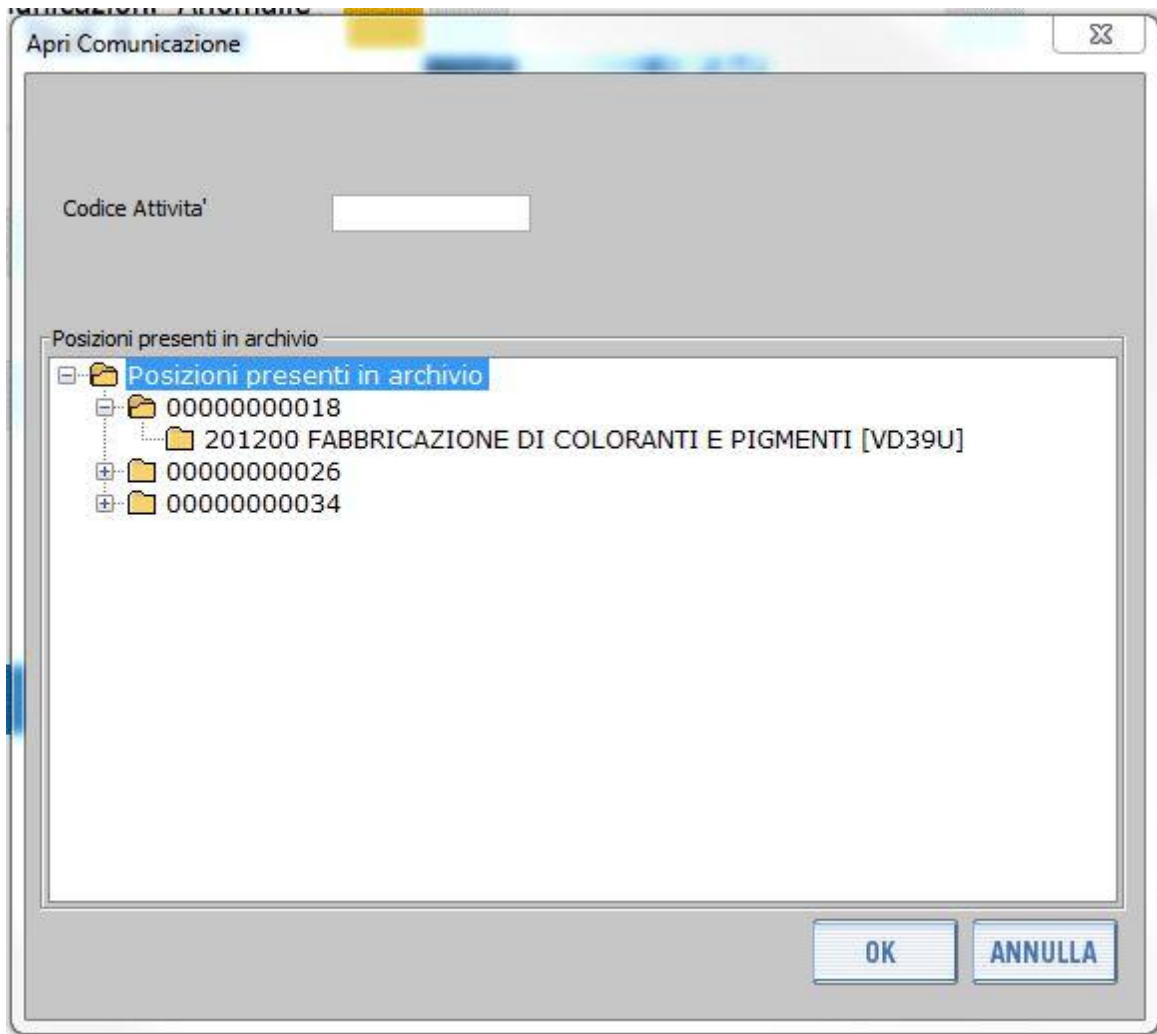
Apri Comunicazione

Codice Attivita'

Posizioni presenti in archivio

Posizioni presenti in archivio
00000000018
201200 FABBRICAZIONE DI COLORANTI E PIGMENTI [VD39U]
00000000026
00000000034

OK
ANNULLA